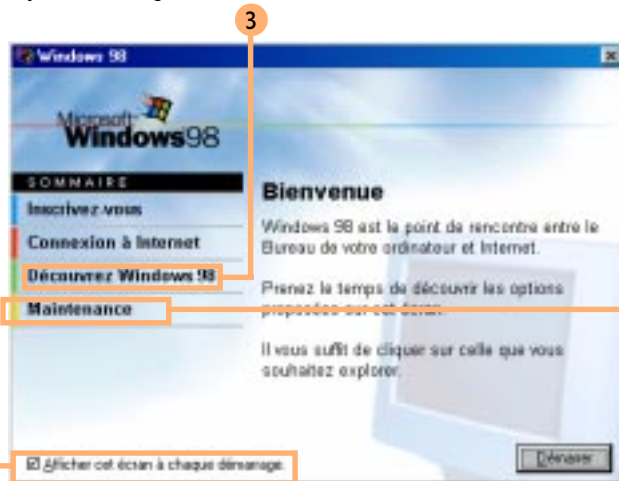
3

Windows 98

Microsoft Windows98

SOMMAIRE

Inscrivez-vous

Connexion à Internet

Découvrez Windows 98

Maintenance

Bienvenue

Windows 98 est le point de rencontre entre le Bureau de votre ordinateur et Internet.

Prenez le temps de découvrir les options proposées sur cet écran.

Il vous suffit de cliquer sur celle que vous souhaitez explorer.

☑ Afficher cet écran à chaque démarrage.

Démarrer